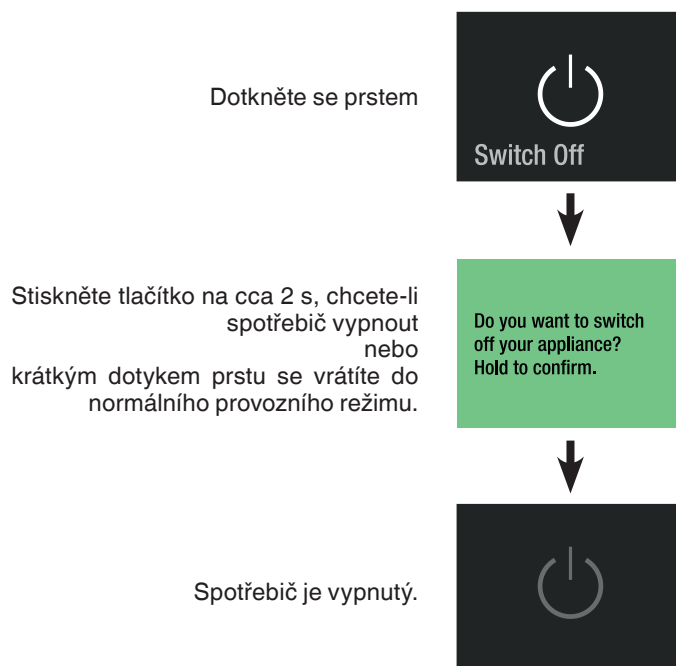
Dotkněte se prstem

Switch Off

Stiskněte tlačítko na cca 2 s, chcete-li spotřebič vypnout
nebo
krátkým dotykem prstu se vrátíte do normálního provozního režimu.

Do you want to switch off your appliance? Hold to confirm.

Spotřebič je vypnutý.